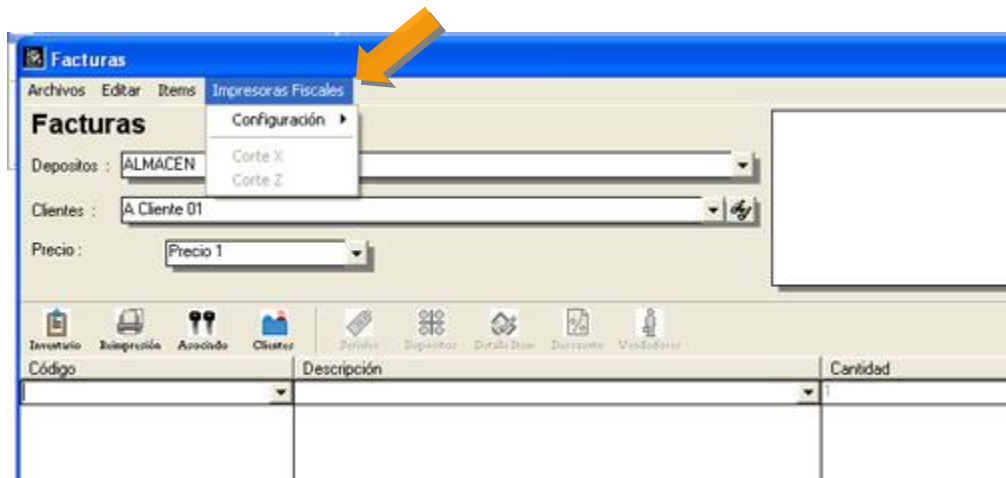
Facturas

Archivos Editar Items Impresoras Fiscales

Facturas

Configuración

Corte X
Corte Z

Depositos : ALMACEN

Clientes : A Cliente 01

Precio : Precio 1

Inventario Reimpresión Asociado Clientes Seriales Depositos Detalle Item Descuento Vendedores

| Código | Descripción | Cantidad |
|---|---|---|
| | | 1 |